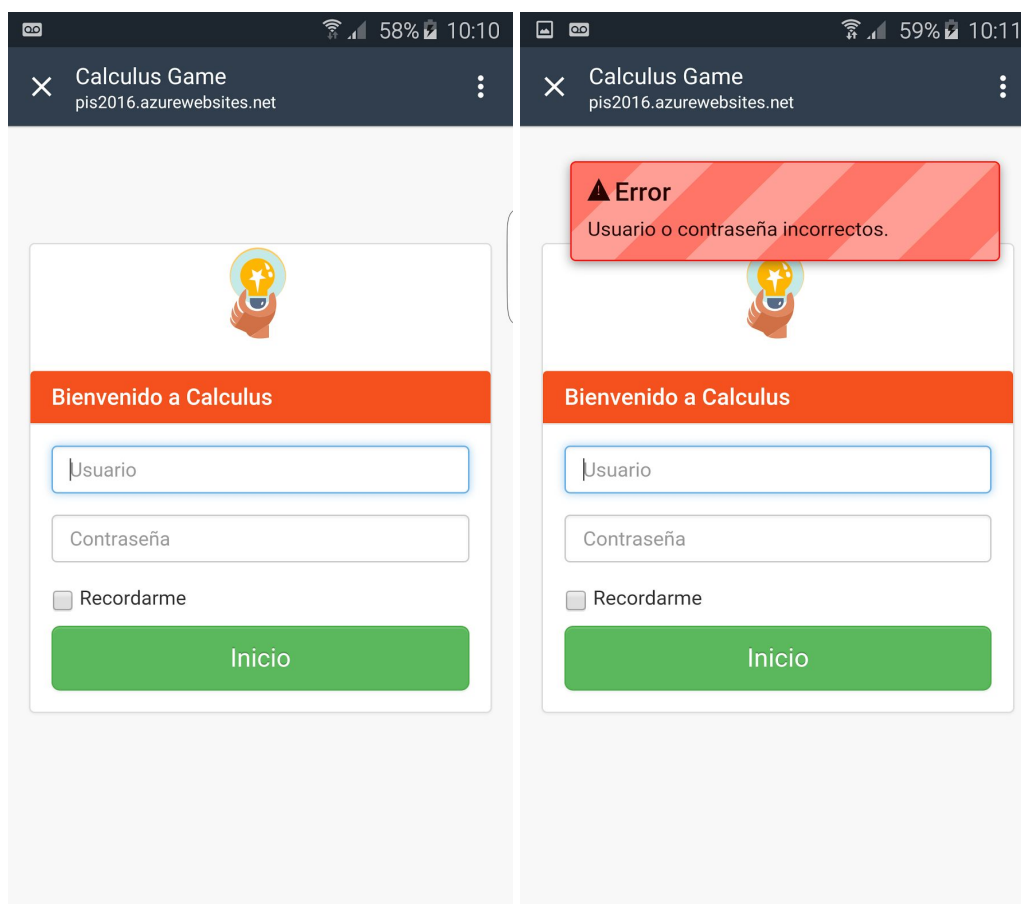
58% 10:10

Calculus Game
pis2016.azurewebsites.net

Bienvenido a Calculus

Usuario

Contraseña

Recordarme

Inicio

59% 10:11

Calculus Game
pis2016.azurewebsites.net

Error
Usuario o contraseña incorrectos.

Bienvenido a Calculus

Usuario

Contraseña

Recordarme

Inicio